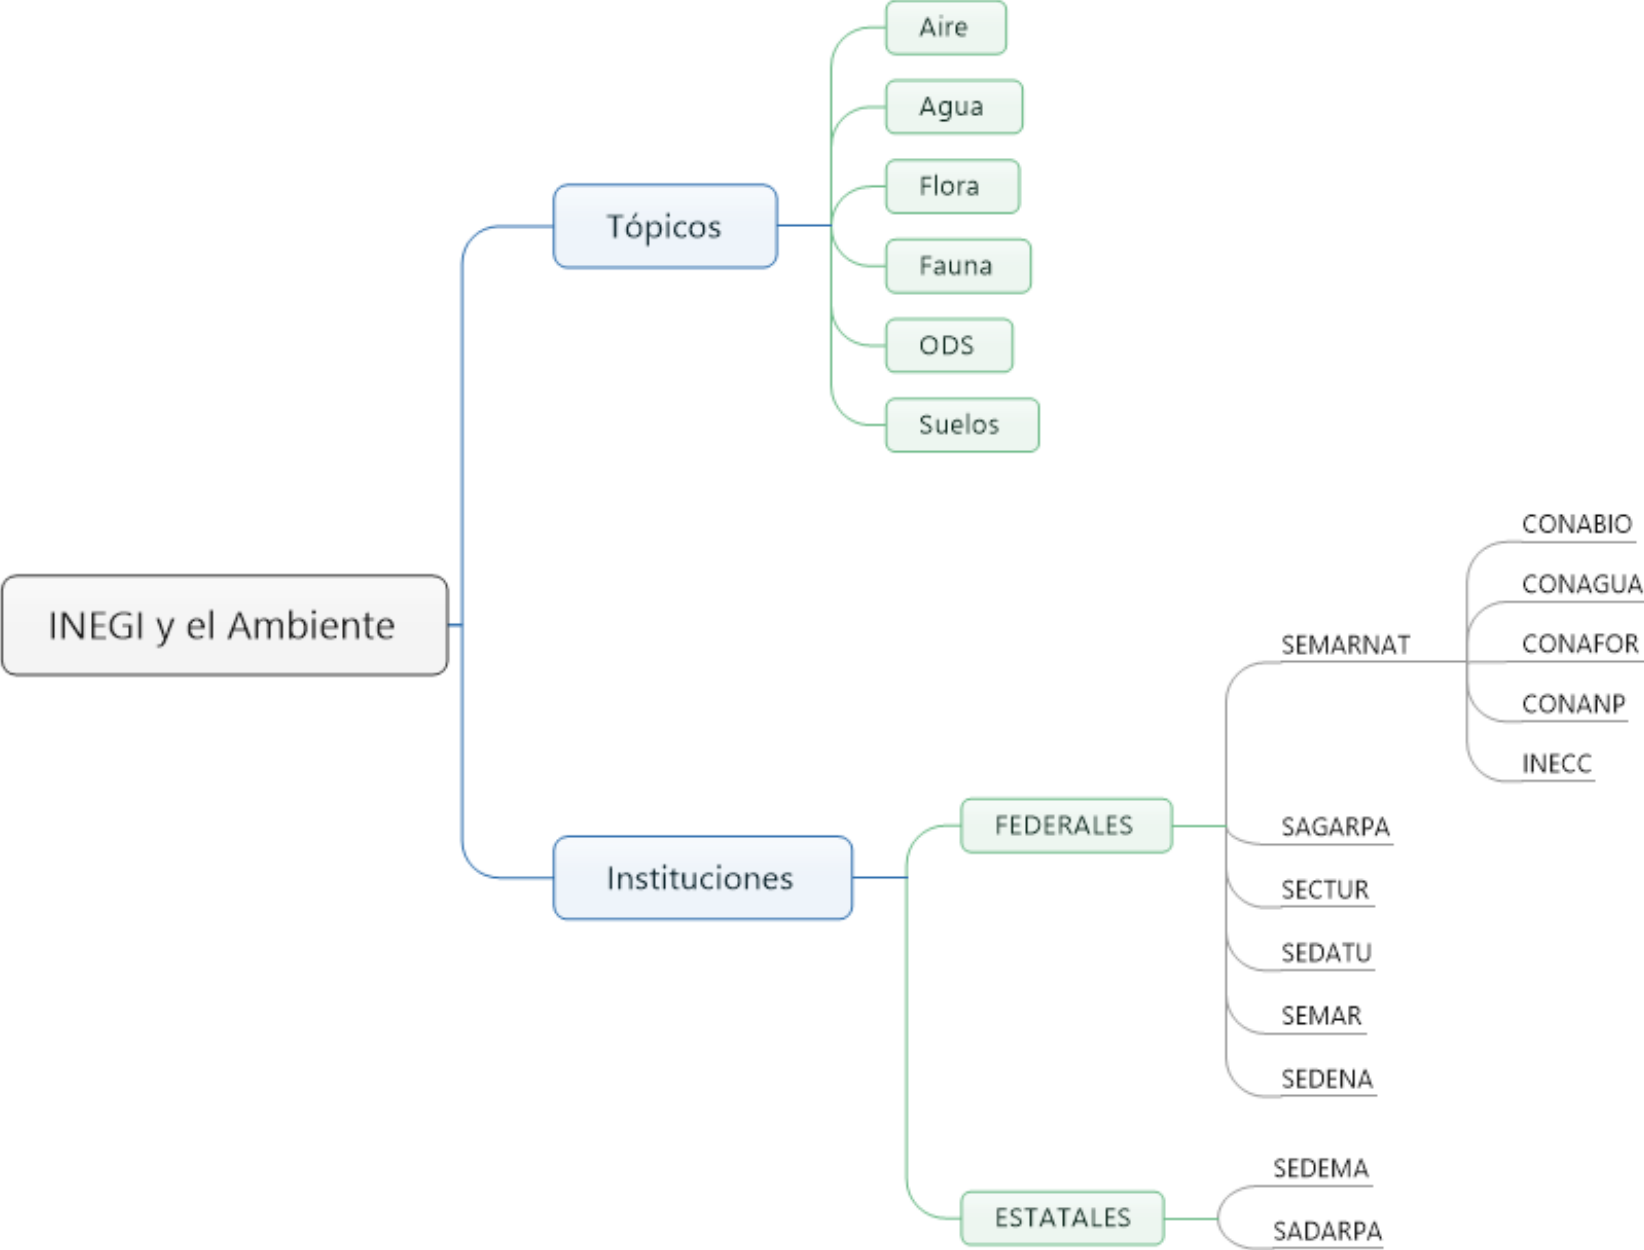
INEGI y el Ambiente

Tópicos

Aire

Agua

Flora

Fauna

ODS

Suelos

Instituciones

FEDERALES

SEMARNAT

CONABIO

CONAGUA

CONAFOR

CONANP

INECC

SAGARPA

SECTUR

SEDATU

SEMAR

SEDENA

ESTATALES

SEDEMA

SADARPA